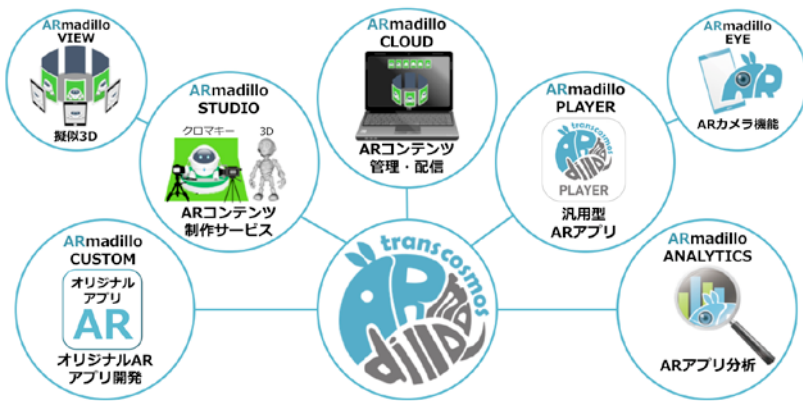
ARmadillo
VIEW
擬似3D

ARmadillo
STUDIO
クロマキー
3D
ARコンテンツ
制作サービス

ARmadillo
CLOUD
ARコンテンツ
管理・配信

ARmadillo
PLAYER
transcosmos
ARmadillo
PLAYER
汎用型
ARアプリ

ARmadillo
EYE
AR
ARカメラ機能

ARmadillo
CUSTOM
オリジナル
アプリ
AR
オリジナルAR
アプリ開発

transcosmos
ARmadillo

ARmadillo
ANALYTICS
ARアプリ分析